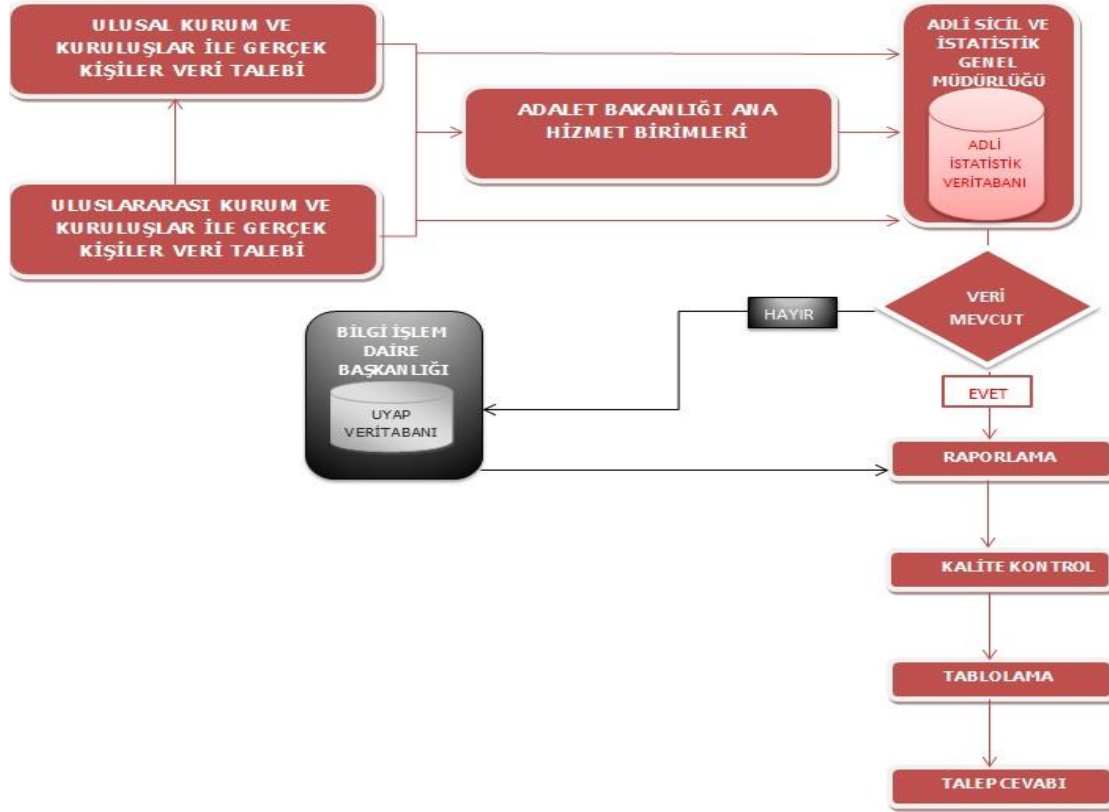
ULUSAL KURUM VE KURULUŞLAR İLE GERÇEK KİŞİLER VERİ TALEBİ

ULUSLARARASI KURUM VE KURULUŞLAR İLE GERÇEK KİŞİLER VERİ TALEBİ

ADALET BAKANLIĞI ANA HİZMET BİRİMLERİ

ADLİ SİCİL VE İSTATİSTİK GENEL MÜDÜRLÜĞÜ

ADLİ İSTATİSTİK VERİTABANI

VERİ MEVCUT

HAYIR

EVET

BİLGİ İŞLEM DAİRE BAŞKANLIĞI

UYAP VERİTABANI

RAPORLAMA

KALİTE KONTROL

TABLOLAMA

TALEP CEVABI